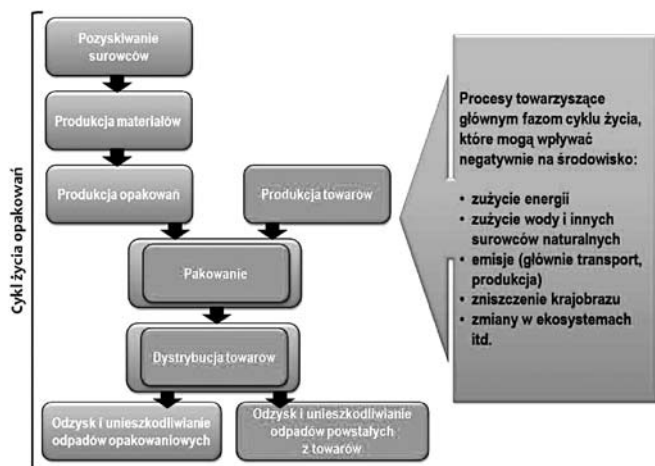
Cykl życia opakowań

Pozyskiwanie surowców

Produkcja materiałów

Produkcja opakowań

Produkcja towarów

Pakowanie

Dystrybucja towarów

Odzysk i unieszkodliwianie odpadów opakowaniowych

Odzysk i unieszkodliwianie odpadów powstałych z towarów

Procesy towarzyszące głównym fazom cyklu życia, które mogą wpływać negatywnie na środowisko:

• zużycie energii
• zużycie wody i innych surowców naturalnych
• emisje (głównie transport, produkcja)
• zniszczenie krajobrazu
• zmiany w ekosystemach itd.